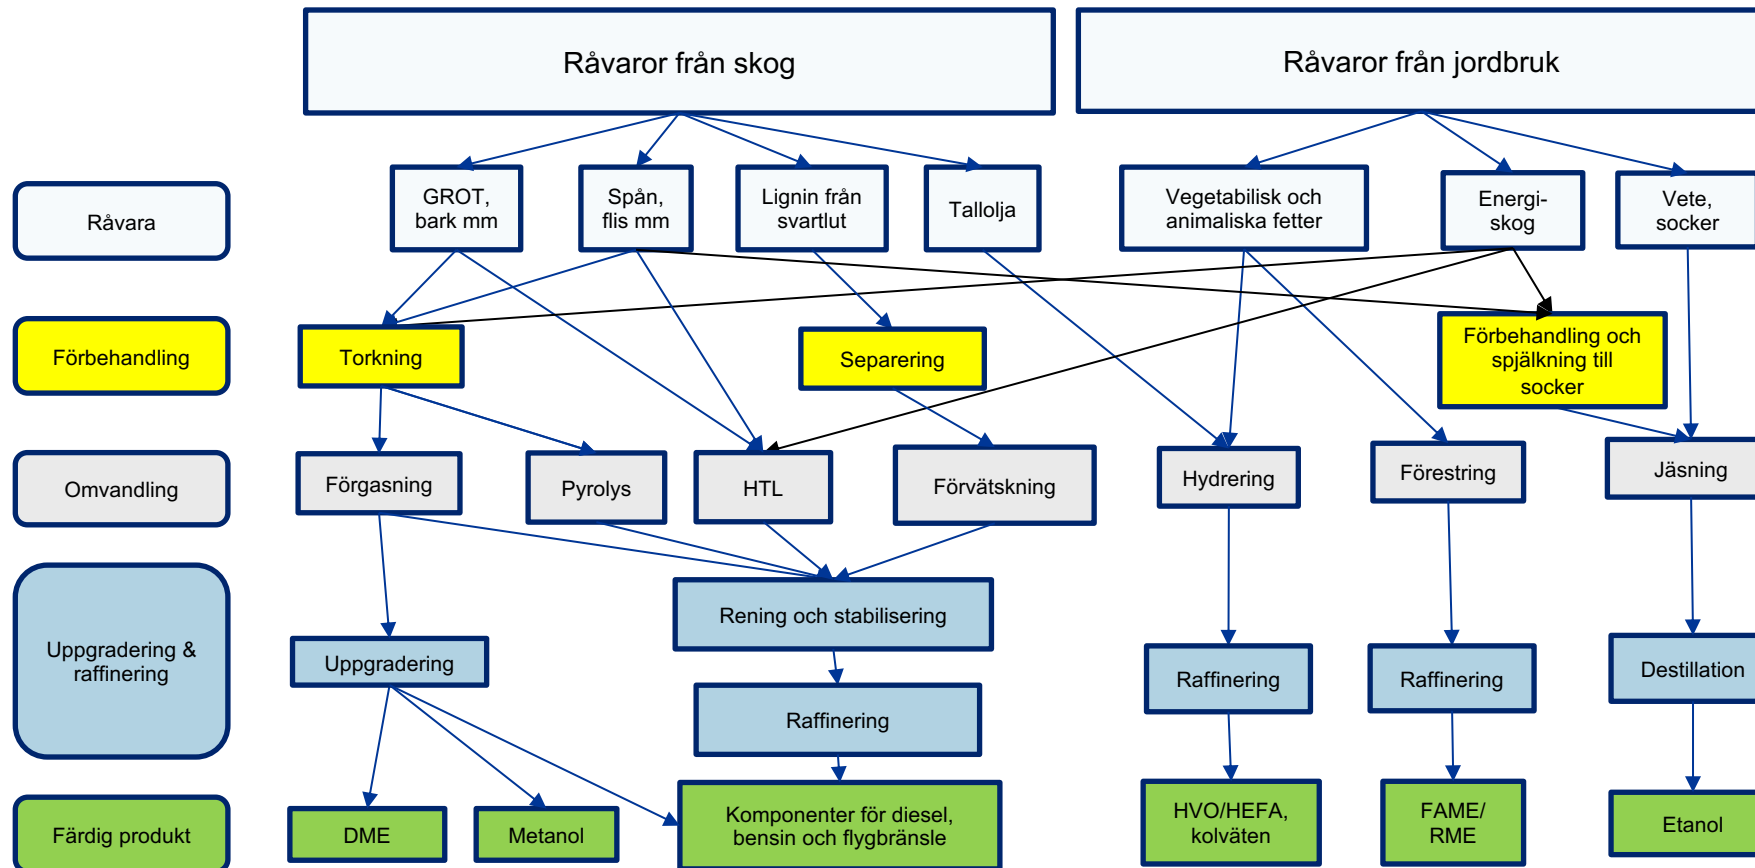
Råvaror från skog

Råvaror från jordbruk

Råvara

GROT, bark mm

Spån, flis mm

Lignin från svartlut

Tallolja

Vegetabilisk och animaliska fetter

Energi-skog

Vete, socker

Förbehandling

Torkning

Separering

Förbehandling och spjälkning till socker

Omvandling

Förgasning

Pyrolys

HTL

Förvätskning

Hydrering

Förestring

Jäsning

Uppgradering & raffinering

Rening och stabilisering

Uppgradering

Raffinering

Raffinering

Raffinering

Destillation

Färdig produkt

DME

Metanol

Komponenter för diesel, bensin och flygbränsle

HVO/HEFA, kolväten

FAME/ RME

Etanol